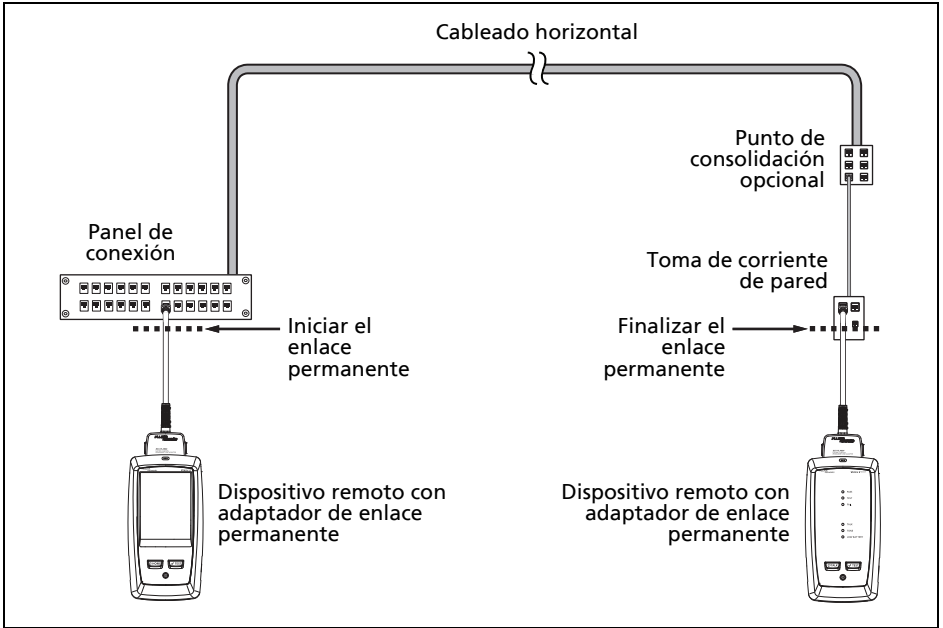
Cableado horizontal

Punto de consolidación opcional

Panel de conexión

Toma de corriente de pared

Iniciar el enlace permanente

Finalizar el enlace permanente

Dispositivo remoto con adaptador de enlace permanente

Dispositivo remoto con adaptador de enlace permanente